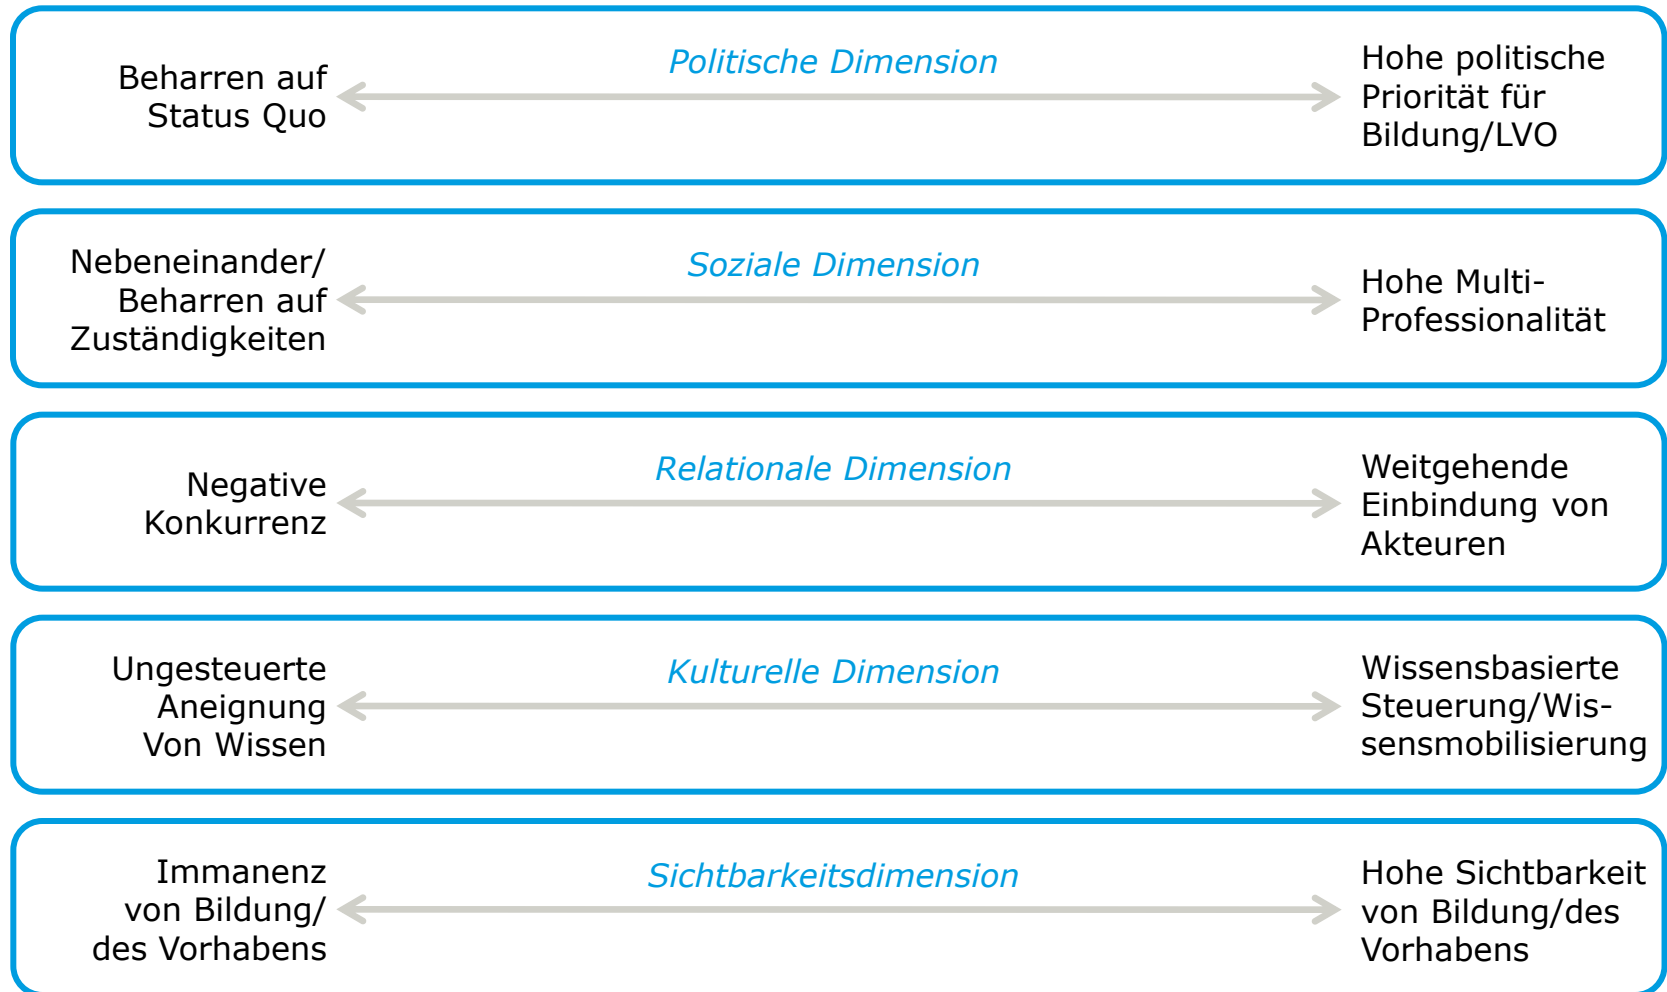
Beharren auf Status Quo

Politische Dimension

Hohe politische Priorität für Bildung/LVO

Nebeneinander/ Beharren auf Zuständigkeiten

Soziale Dimension

Hohe Multi-Professionalität

Negative Konkurrenz

Relationale Dimension

Weitgehende Einbindung von Akteuren

Ungesteuerte Aneignung Von Wissen

Kulturelle Dimension

Wissensbasierte Steuerung/Wissensmobilisierung

Immanenz von Bildung/ des Vorhabens

Sichtbarkeitsdimension

Hohe Sichtbarkeit von Bildung/des Vorhabens